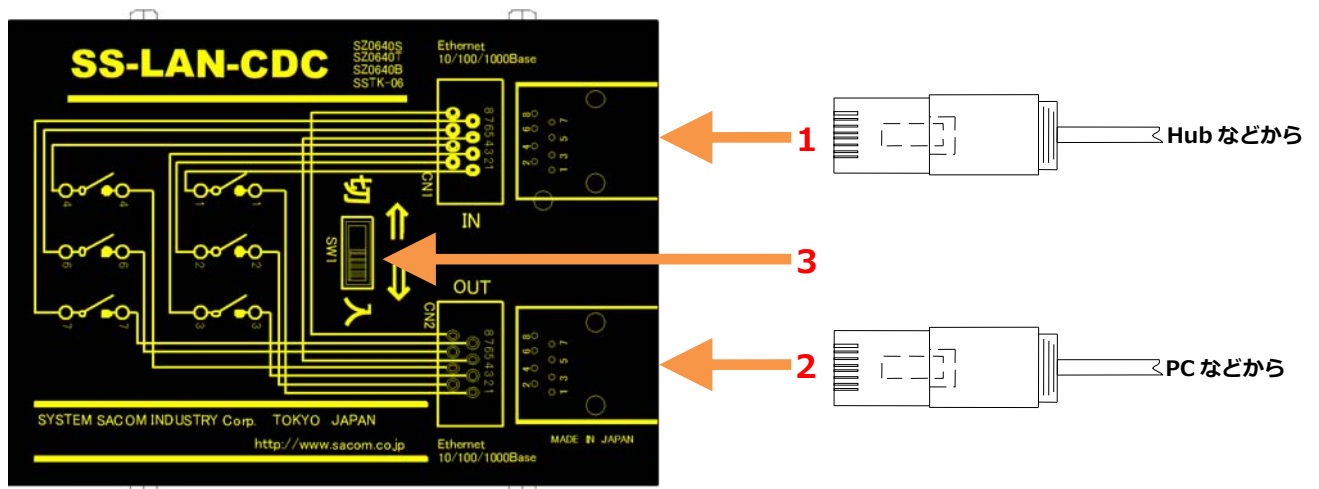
SS-LAN-CDC

SZ0640S
SZ0640T
SZ0640B
SSTK-06

Ethernet
10/100/1000Base

87654321

CN1

IN

8 6
7
4 2
5
3 1

切

SW1

入

OUT

CN2

87654321

8 6
7
4 2
5
3 1

4 4
1 1
6 6
2 2
7 7
3 3

SYSTEM SACOM INDUSTRY Corp. TOKYO JAPAN
http://www.sacom.co.jp

Ethernet
10/100/1000Base

MADE IN JAPAN

1
Hub などから

3

2
PC などから